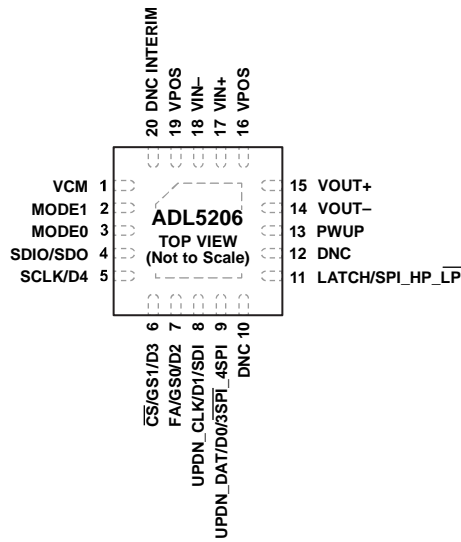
20 DNC INTERIM
19 VPOS
18 VIN–
17 VIN+
16 VPOS

VCM 1
MODE1 2
MODE0 3
SDIO/SDO 4
SCLK/D4 5

ADL5206
TOP VIEW
(Not to Scale)

15 VOUT+
14 VOUT–
13 PWUP
12 DNC
11 LATCH/SPI_HP_$\overline{LP}$

$\overline{CS}$/GS1/D3 6
FA/GS0/D2 7
UPDN_CLK/D1/SDI 8
UPDN_DAT/D0/$\overline{3SPI}$_4SPI 9
DNC 10